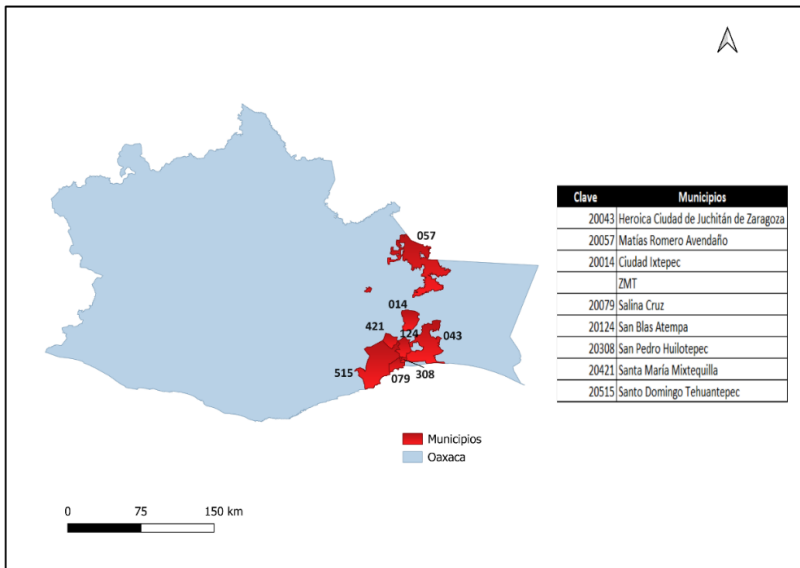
057

014

421

124

043

515

079

308

| Clave | Municipios |
|---|---|
| 20043 | Heroica Ciudad de Juchitán de Zaragoza |
| 20057 | Matías Romero Avendaño |
| 20014 | Ciudad Ixtepec |
| | ZMT |
| 20079 | Salina Cruz |
| 20124 | San Blas Atempa |
| 20308 | San Pedro Huilotepec |
| 20421 | Santa María Mixtequilla |
| 20515 | Santo Domingo Tehuantepec |

Municipios
Oaxaca

0 75 150 km